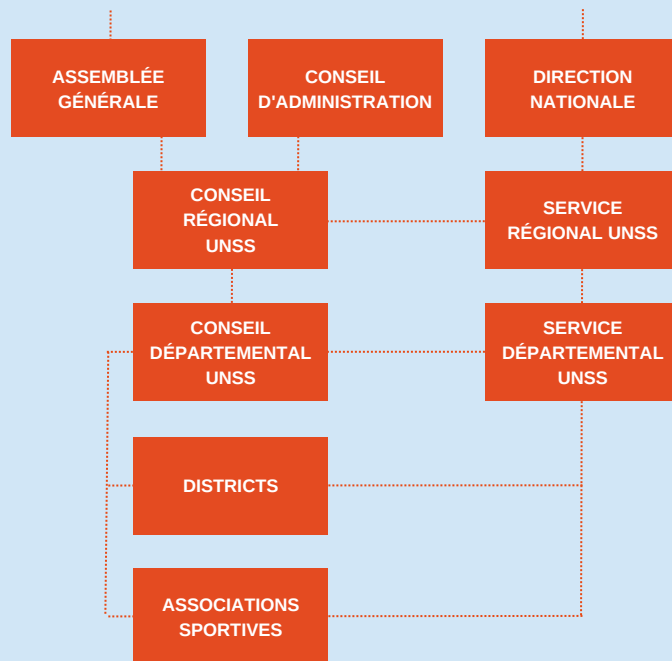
ASSEMBLÉE GÉNÉRALE

CONSEIL D'ADMINISTRATION

DIRECTION NATIONALE

CONSEIL RÉGIONAL UNSS

SERVICE RÉGIONAL UNSS

CONSEIL DÉPARTEMENTAL UNSS

SERVICE DÉPARTEMENTAL UNSS

DISTRICTS

ASSOCIATIONS SPORTIVES